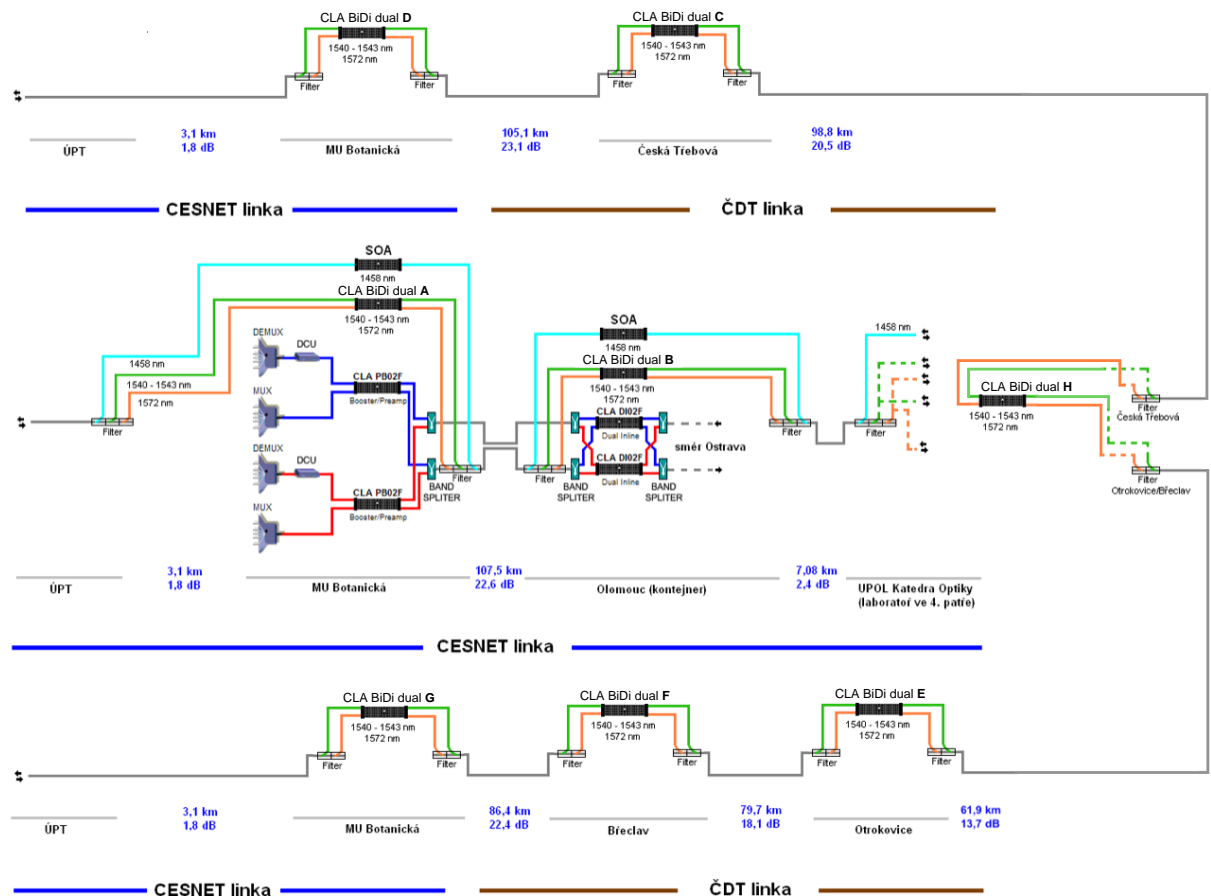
CLA BiDi dual D
1540 - 1543 nm
1572 nm
Filter
Filter

CLA BiDi dual C
1540 - 1543 nm
1572 nm
Filter
Filter

ÚPT
3,1 km
1,8 dB
MU Botanická
105,1 km
23,1 dB
Česká Třebová
98,8 km
20,5 dB

CESNET linka
ČDT linka

SOA
1458 nm
CLA BiDi dual A
1540 - 1543 nm
1572 nm
1458 nm
1540 - 1543 nm
1572 nm
Filter
DEMUX
DCU
CLA PB02F
Booster/Preamp
MUX
DEMUX
DCU
CLA PB02F
Booster/Preamp
MUX
BAND SPLITER
Filter

SOA
1458 nm
CLA BiDi dual B
1540 - 1543 nm
1572 nm
CLA DI02F
Dual Inline
CLA DI02F
Dual Inline
směr Ostrava
Filter
BAND SPLITER
BAND SPLITER
Filter
1458 nm
Filter

CLA BiDi dual H
1540 - 1543 nm
1572 nm
Filter
Česká Třebová
Filter
Otrokovice/Břeclav

ÚPT
3,1 km
1,8 dB
MU Botanická
107,5 km
22,6 dB
Olomouc (kontejner)
7,08 km
2,4 dB
UPOL Katedra Optiky (laboratoř ve 4. patře)

CESNET linka

CLA BiDi dual G
1540 - 1543 nm
1572 nm
Filter
Filter
CLA BiDi dual F
1540 - 1543 nm
1572 nm
Filter
Filter
CLA BiDi dual E
1540 - 1543 nm
1572 nm
Filter
Filter

ÚPT
3,1 km
1,8 dB
MU Botanická
86,4 km
22,4 dB
Břeclav
79,7 km
18,1 dB
Otrokovice
61,9 km
13,7 dB

CESNET linka
ČDT linka